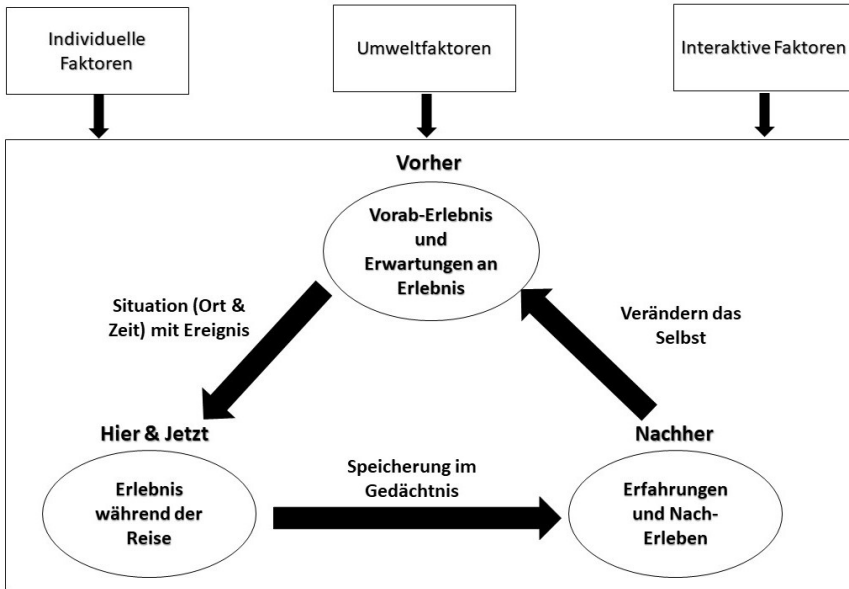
Individuelle Faktoren

Umweltfaktoren

Interaktive Faktoren

Vorher

Vorab-Erlebnis und Erwartungen an Erlebnis

Situation (Ort & Zeit) mit Ereignis

Verändern das Selbst

Hier & Jetzt

Nachher

Erlebnis während der Reise

Speicherung im Gedächtnis

Erfahrungen und Nach-Erleben